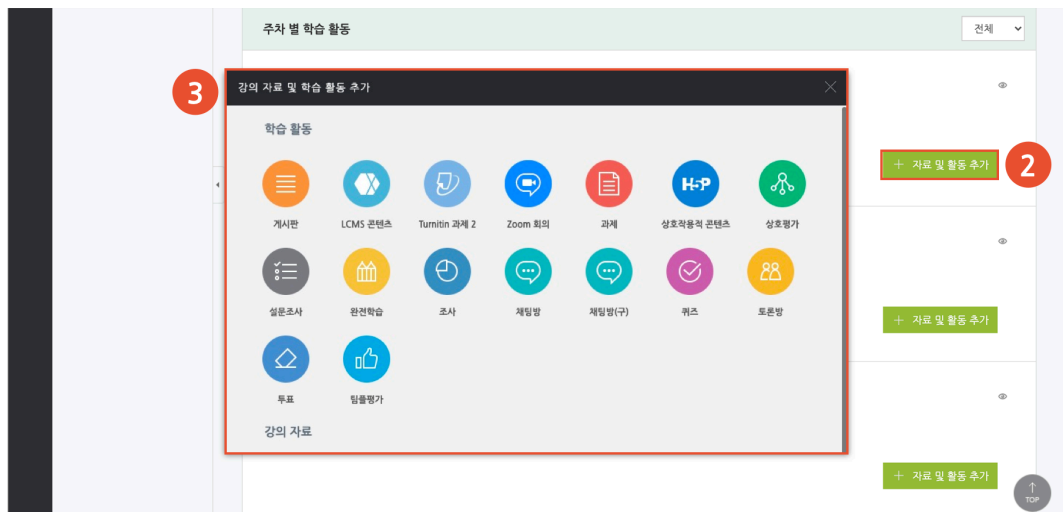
주차 별 학습 활동

전체

3

강의 자료 및 학습 활동 추가

학습 활동

게시판

LCMS 콘텐츠

Turnitin 과제 2

Zoom 회의

과제

H5P

상호작용적 콘텐츠

상호평가

설문조사

완전학습

조사

채팅방

채팅방(구)

퀴즈

토론방

투표

팀플평가

강의 자료

+ 자료 및 활동 추가

2

+ 자료 및 활동 추가

+ 자료 및 활동 추가

TOP